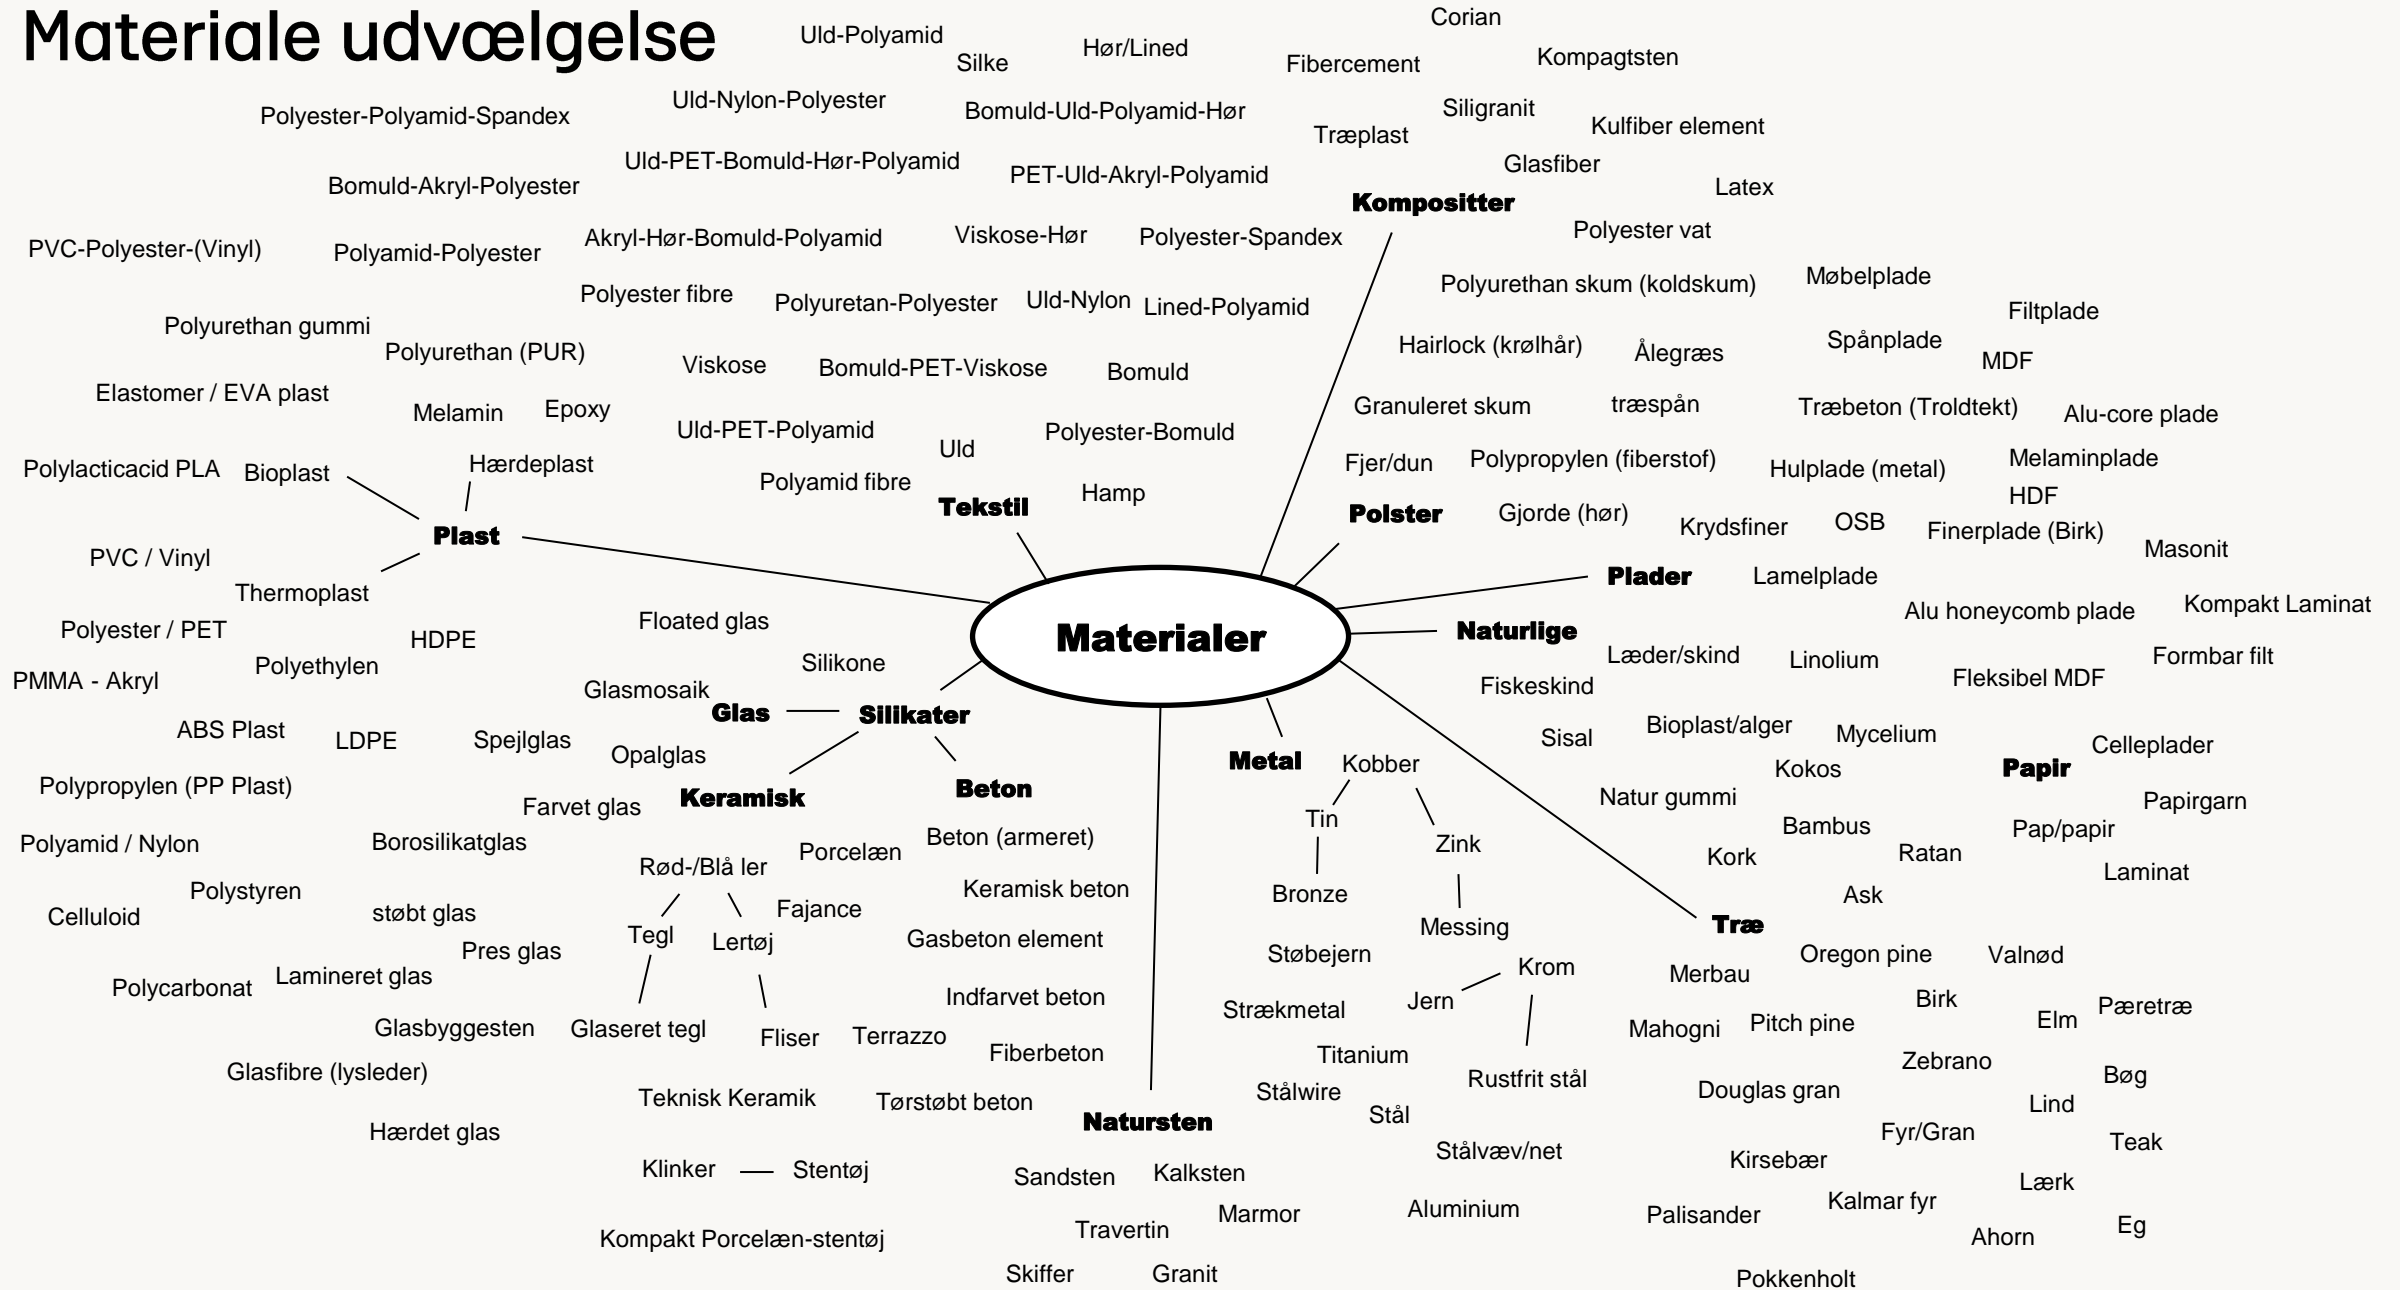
Materiale udvælgelse

Materialer

Plast
Bioplast
Hærdeplast
Thermoplast
Polylacticacid PLA
Elastomer / EVA plast
Melamin
Epoxy
Polyurethan gummi
Polyurethan (PUR)
PVC-Polyester-(Vinyl)
PVC / Vinyl
Polyester / PET
HDPE
Polyethylen
PMMA - Akryl
ABS Plast
LDPE
Polypropylen (PP Plast)
Polyamid / Nylon
Polystyren
Celluloid
Polycarbonat

Tekstil
Uld-Polyamid
Silke
Hør/Lined
Polyester-Polyamid-Spandex
Uld-Nylon-Polyester
Bomuld-Uld-Polyamid-Hør
 Uld-PET-Bomuld-Hør-Polyamid
Bomuld-Akryl-Polyester
PET-Uld-Akryl-Polyamid
Polyamid-Polyester
Akryl-Hør-Bomuld-Polyamid
Viskose-Hør
Polyester-Spandex
Polyester fibre
Polyuretan-Polyester
Uld-Nylon
Lined-Polyamid
Viskose
Bomuld-PET-Viskose
Bomuld
Uld-PET-Polyamid
Uld
Polyester-Bomuld
Polyamid fibre
Hamp

Kompositter
Corian
Fibercement
Kompagtsten
Siligranit
Træplast
Kulfiber element
Glasfiber
Latex

Polster
Polyester vat
Polyurethan skum (koldskum)
Hairlock (krølhår)
Ålegræs
Granuleret skum
træspån
Fjer/dun
Polypropylen (fiberstof)
Gjorde (hør)

Plader
Møbelplade
Filtplade
Spånplade
MDF
Træbeton (Troldtekt)
Alu-core plade
Hulplade (metal)
Melaminplade
HDF
Krydsfiner
OSB
Finerplade (Birk)
Masonit
Lamelplade
Alu honeycomb plade
Kompakt Laminat
Formbar filt
Fleksibel MDF

Naturlige
Læder/skind
Linolium
Fiskeskind
Sisal
Bioplast/alger
Mycelium
Kokos
Natur gummi
Bambus
Kork
Ratan
Ask

Papir
Celleplader
Papirgarn
Pap/papir
Laminat

Træ
Oregon pine
Valnød
Merbau
Birk
Pæretræ
Elm
Mahogni
Pitch pine
Zebrano
Bøg
Douglas gran
Lind
Fyr/Gran
Teak
Kirsebær
Lærk
Kalmar fyr
Palisander
Ahorn
Eg
Pokkenholt

Metal
Kobber
Tin
Zink
Bronze
Messing
Støbejern
Krom
Jern
Strækmetal
Titanium
Rustfrit stål
Stålwire
Stål
Stålvæv/net
Aluminium

Natursten
Sandsten
Kalksten
Marmor
Travertin
Skiffer
Granit

Silikater
Glas
Beton
Keramisk
Floated glas
Silikone
Glasmosaik
Spejlglas
Opalglas
Farvet glas
Borosilikatglas
støbt glas
Pres glas
Lamineret glas
Glasbyggesten
Glasfibre (lysleder)
Hærdet glas
Beton (armeret)
Keramisk beton
Gasbeton element
Indfarvet beton
Fiberbeton
Terrazzo
Tørstøbt beton
Porcelæn
Rød-/Blå ler
Fajance
Tegl
Lertøj
Glaseret tegl
Fliser
Teknisk Keramik
Klinker
Stentøj
Kompakt Porcelæn-stentøj